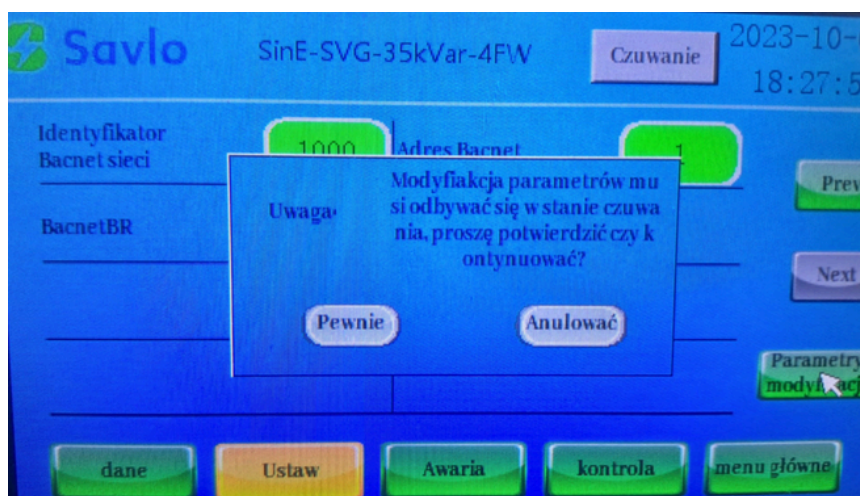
Savlo SinE-SVG-35kVar-4FW Czuwanie 2023-10-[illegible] 18:27:5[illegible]

Identyfikator Bacnet sieci 1000 Adres Bacnet 1

BacnetBR

Prev

Next

Parametry modyf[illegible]acj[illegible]

Uwaga: Modyfiakcja parametrów musi odbywać się w stanie czuwania, proszę potwierdzić czy kontynuować?

Pewnie Anulować

dane Ustaw Awaria kontrola menu główne